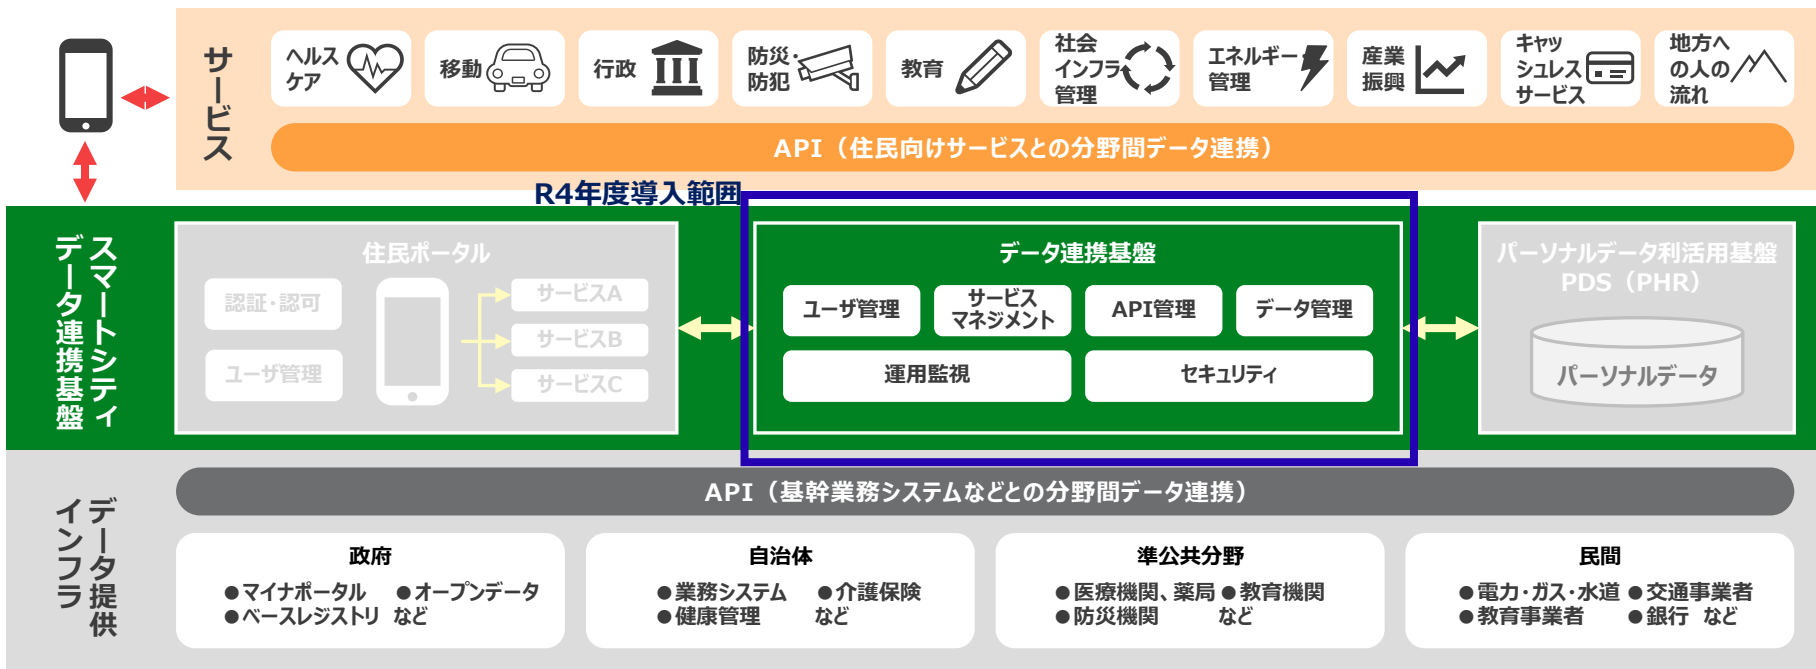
サービス

ヘルスケア

移動

行政

防災・防犯

教育

社会インフラ管理

エネルギー管理

産業振興

キャッシュレスサービス

地方への人の流れ

API（住民向けサービスとの分野間データ連携）

R4年度導入範囲

スマートシティデータ連携基盤

住民ポータル

認証・認可

ユーザ管理

サービスA

サービスB

サービスC

データ連携基盤

ユーザ管理

サービスマネジメント

API管理

データ管理

運用監視

セキュリティ

パーソナルデータ利活用基盤 PDS（PHR）

パーソナルデータ

データ提供インフラ

API（基幹業務システムなどとの分野間データ連携）

政府
●マイナポータル ●オープンデータ
●ベースレジストリ など

自治体
●業務システム ●介護保険
●健康管理 など

準公共分野
●医療機関、薬局 ●教育機関
●防災機関 など

民間
●電力・ガス・水道 ●交通事業者
●教育事業者 ●銀行 など